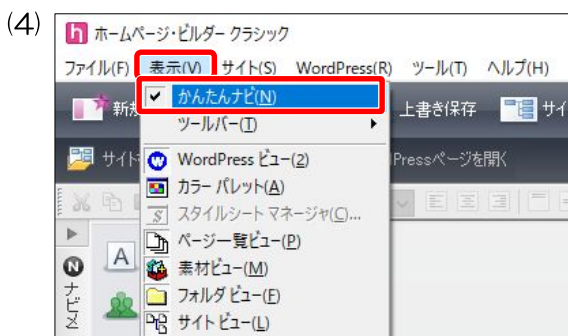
(4)
ホームページ・ビルダー クラシック
ファイル(F) 表示(V) サイト(S) WordPress(R) ツール(T) ヘルプ(H)
新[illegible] 上書き保存 サイ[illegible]
サイト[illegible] Pressページを開く
かんたんナビ(N)
ツールバー(T)
WordPress ビュー(2)
カラー パレット(A)
スタイルシート マネージャ(C)...
ページ一覧ビュー(P)
素材ビュー(M)
フォルダ ビュー(F)
サイト ビュー(L)
A
ナビメ